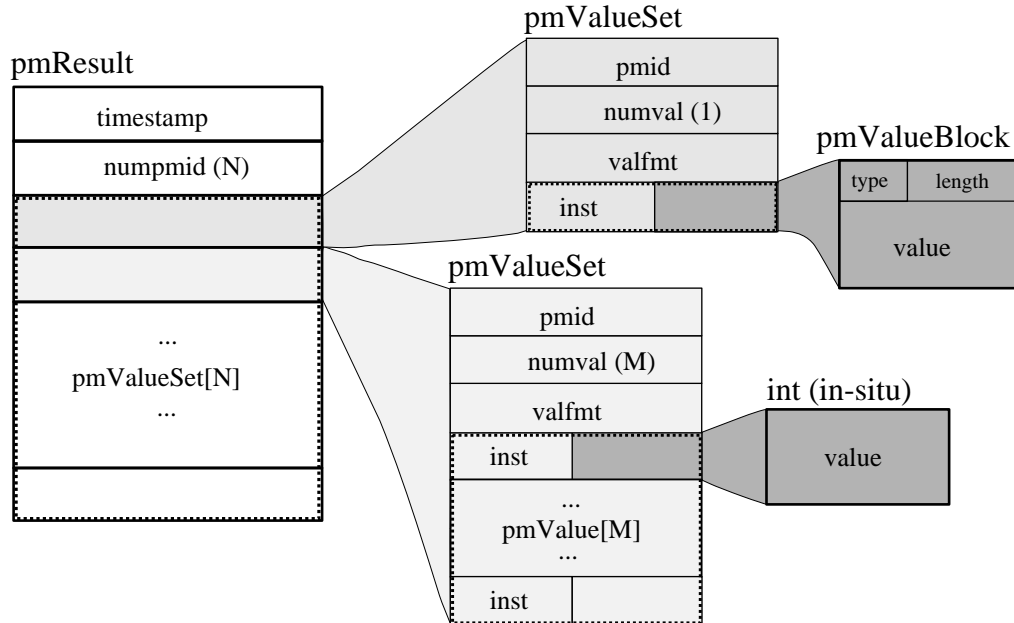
pmResult

timestamp

numpmid (N)

...
pmValueSet[N]
...

pmValueSet

pmid

numval (1)

valfmt

inst

pmValueBlock

type

length

value

pmValueSet

pmid

numval (M)

valfmt

inst

...
pmValue[M]
...

inst

int (in-situ)

value